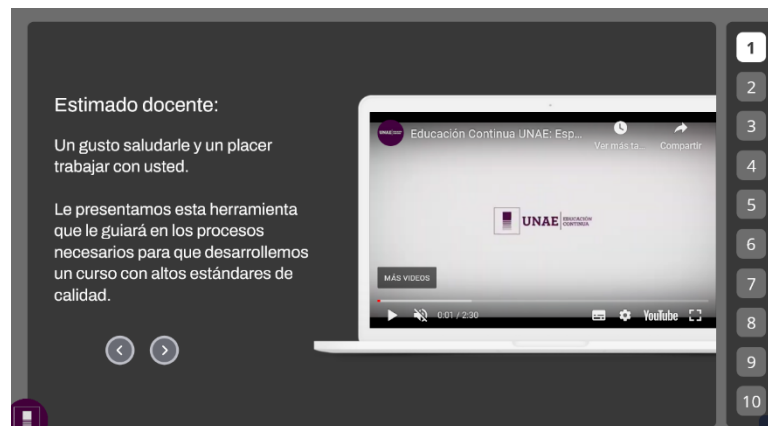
Estimado docente:

Un gusto saludarle y un placer trabajar con usted.

Le presentamos esta herramienta que le guiará en los procesos necesarios para que desarrollemos un curso con altos estándares de calidad.

Educación Continua UNAE: Esp...

Ver más ta...

Compartir

UNAE EDUCACIÓN CONTINUA

MÁS VIDEOS

0:01 / 2:30

YouTube

1
2
3
4
5
6
7
8
9
10